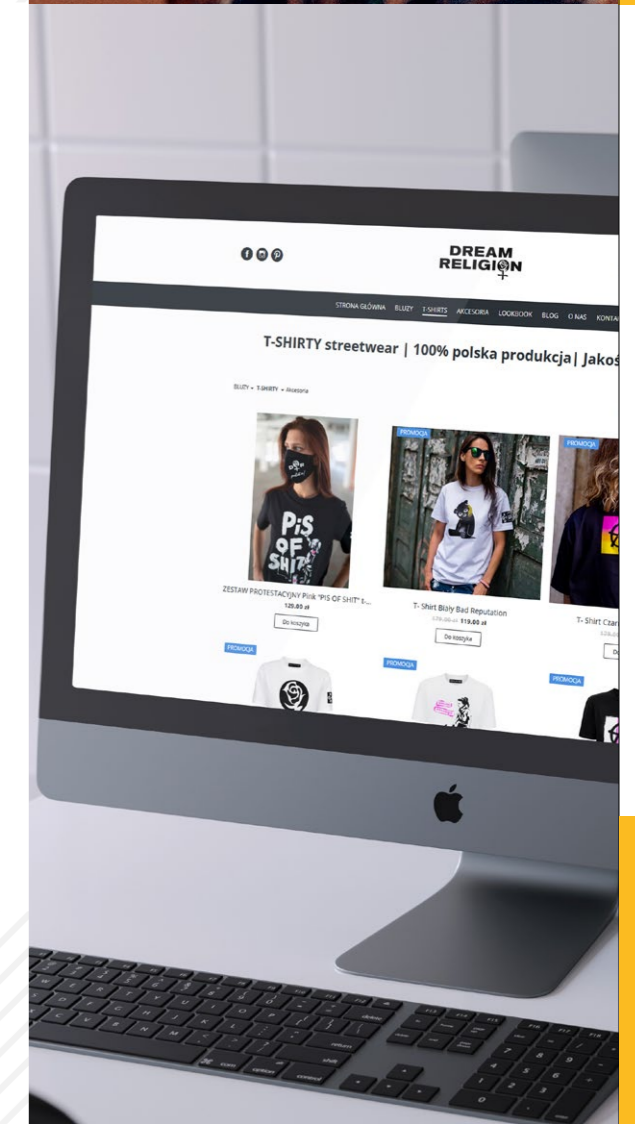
DREAM RELIGION

STRONA GŁÓWNA BLUZY T-SHIRTS AKCESORIA LOOKBOOK BLOG O NAS KONTA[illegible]

T-SHIRTY streetwear | 100% polska produkcja| Jakoś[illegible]

BLUZY • T-SHIRTY • Akcesoria

PROMOCJA

PROMOCJA

PIS OF SHIT

ZESTAW PROTESTACYJNY Pink "PIS OF SHIT" s...
120.00 zł
Do koszyka

T- Shirt Biały Bad Reputation
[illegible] 119.00 zł
Do koszyka

T- Shirt Czarn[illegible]

PROMOCJA

PROMOCJA

PROMOCJA